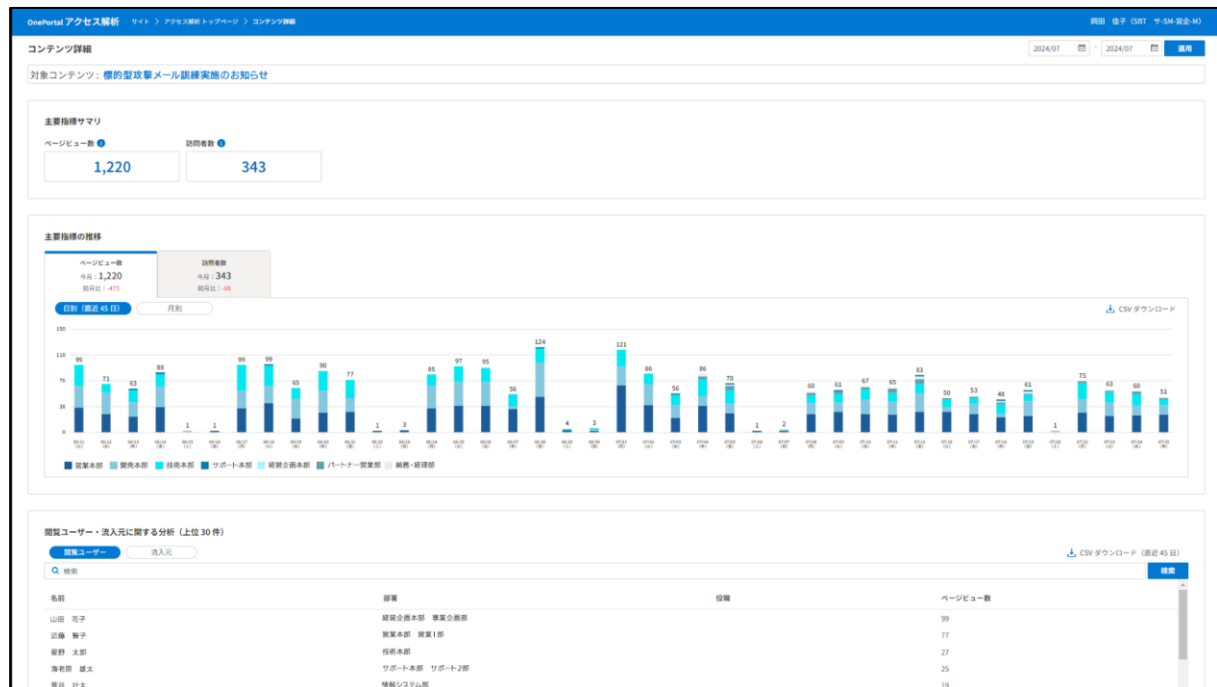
OnePortal アクセス解析　サイト ＞ アクセス解析トップページ ＞ コンテンツ詳細

岡田 佳子 (SBT サ-SM-営企-M)

コンテンツ詳細

2024/07 ~ 2024/07 適用

対象コンテンツ：標的型攻撃メール訓練実施のお知らせ

主要指標サマリ

ページビュー数

1,220

訪問者数

343

主要指標の推移

ページビュー数
今月：1,220
前月比：-471

訪問者数
今月：343
前月比：-66

日別（直近 45 日）　月別

CSV ダウンロード

150
110
75
30
0

99 71 63 88 1 1 99 99 65 90 77 1 3 85 97 95 56 124 4 3 121 86 56 86 70 1 2 60 61 67 65 83 50 53 48 61 1 75 63 60 51

■ 営業本部 ■ 開発本部 ■ 技術本部 ■ サポート本部 ■ 経営企画本部 ■ パートナー営業部 ■ 総務・経理部

閲覧ユーザー・流入元に関する分析（上位 30 件）

閲覧ユーザー　流入元

CSV ダウンロード（直近 45 日）

検索　検索

| 名前 | 部署 | 役職 | ページビュー数 |
|---|---|---|---|
| 山田 花子 | 経営企画本部 事業企画部 | | 99 |
| 近藤 智子 | 営業本部 営業1部 | | 77 |
| 星野 太郎 | 技術本部 | | 27 |
| 海老原 雄太 | サポート本部 サポート2部 | | 25 |
| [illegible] | 情報システム部 | | 19 |